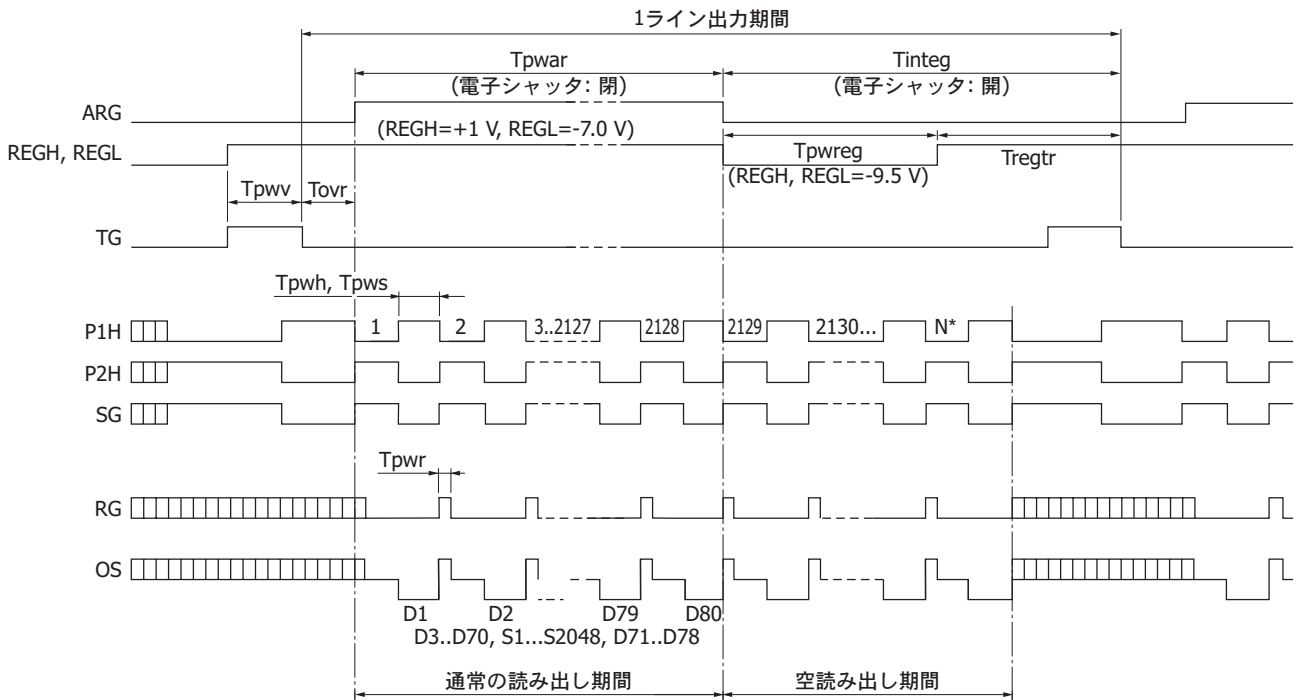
1ライン出力期間

Tpwar
(電子シャッタ: 閉)

Tinteg
(電子シャッタ: 開)

ARG

(REGH=+1 V, REGL=-7.0 V)

REGH, REGL

Tpwreg
(REGH, REGL=-9.5 V)

Tregtr

Tpwv Tovr

TG

Tpwh, Tpws

P1H

1 2 3..2127 2128 2129 2130... N*

P2H

SG

Tpwr

RG

OS

D1 D2 D79 D80
D3..D70, S1...S2048, D71..D78

通常の読み出し期間

空読み出し期間